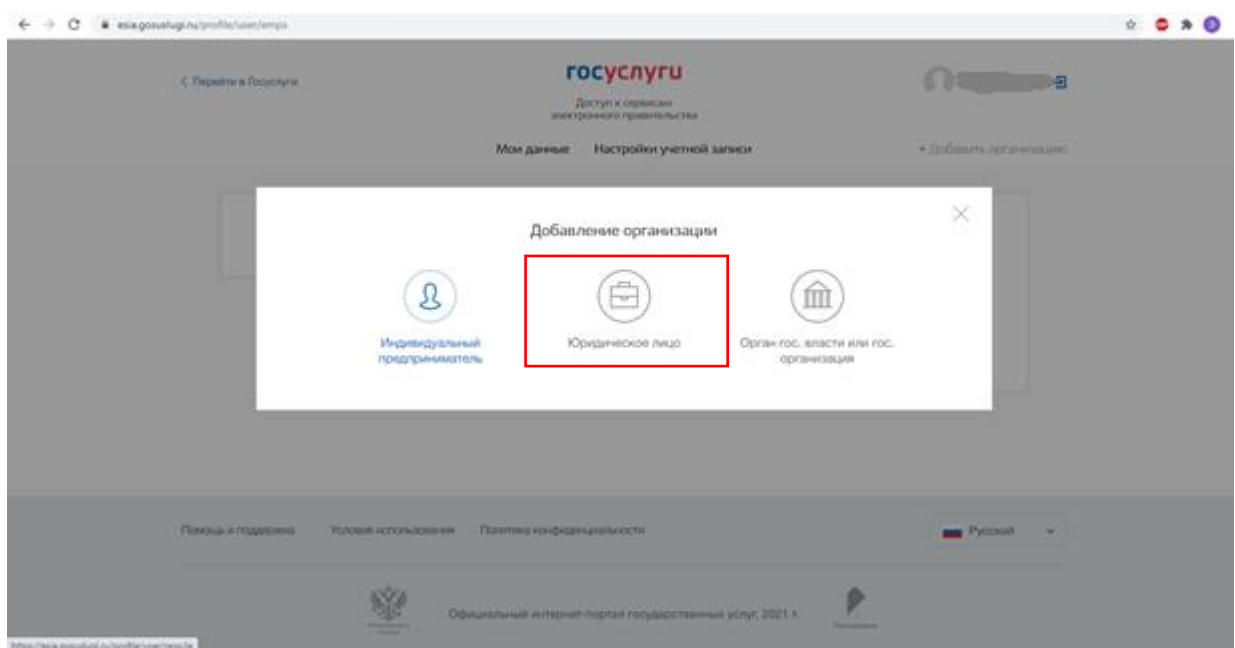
esia.gosuslugi.ru/profile/user/emps

< Перейти в Госуслуги

госуслуги

Доступ к сервисам электронного правительства

Мои данные Настройки учетной записи

+ Добавить организацию

Добавление организации

Индивидуальный предприниматель

Юридическое лицо

Орган гос. власти или гос. организация

Помощь и поддержка Условия использования Политика конфиденциальности

Русский

Официальный интернет-портал государственных услуг, 2021 г.

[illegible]